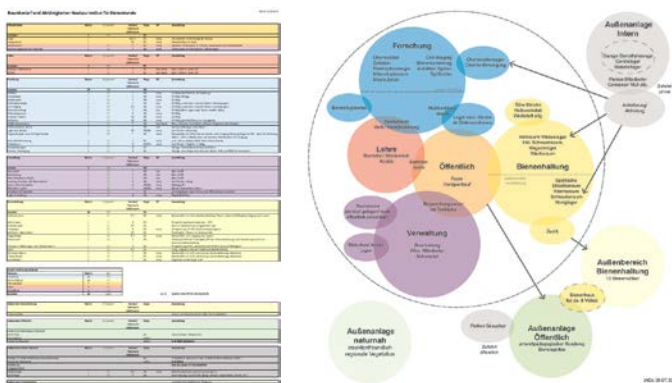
Raumbedarf und Abhängigkeiten Neubau Institut für Bienenkunde

Forschung

Lehre

Öffentlich

Bienenhaltung

Verwaltung

Außenanlage Intern

Außenbereich Bienenhaltung

Außenanlage naturnah

Außenanlage Öffentlich

Anlieferung / Abholung

Zufahrt

Parken Besucher

Honig

Bienenhaus

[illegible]